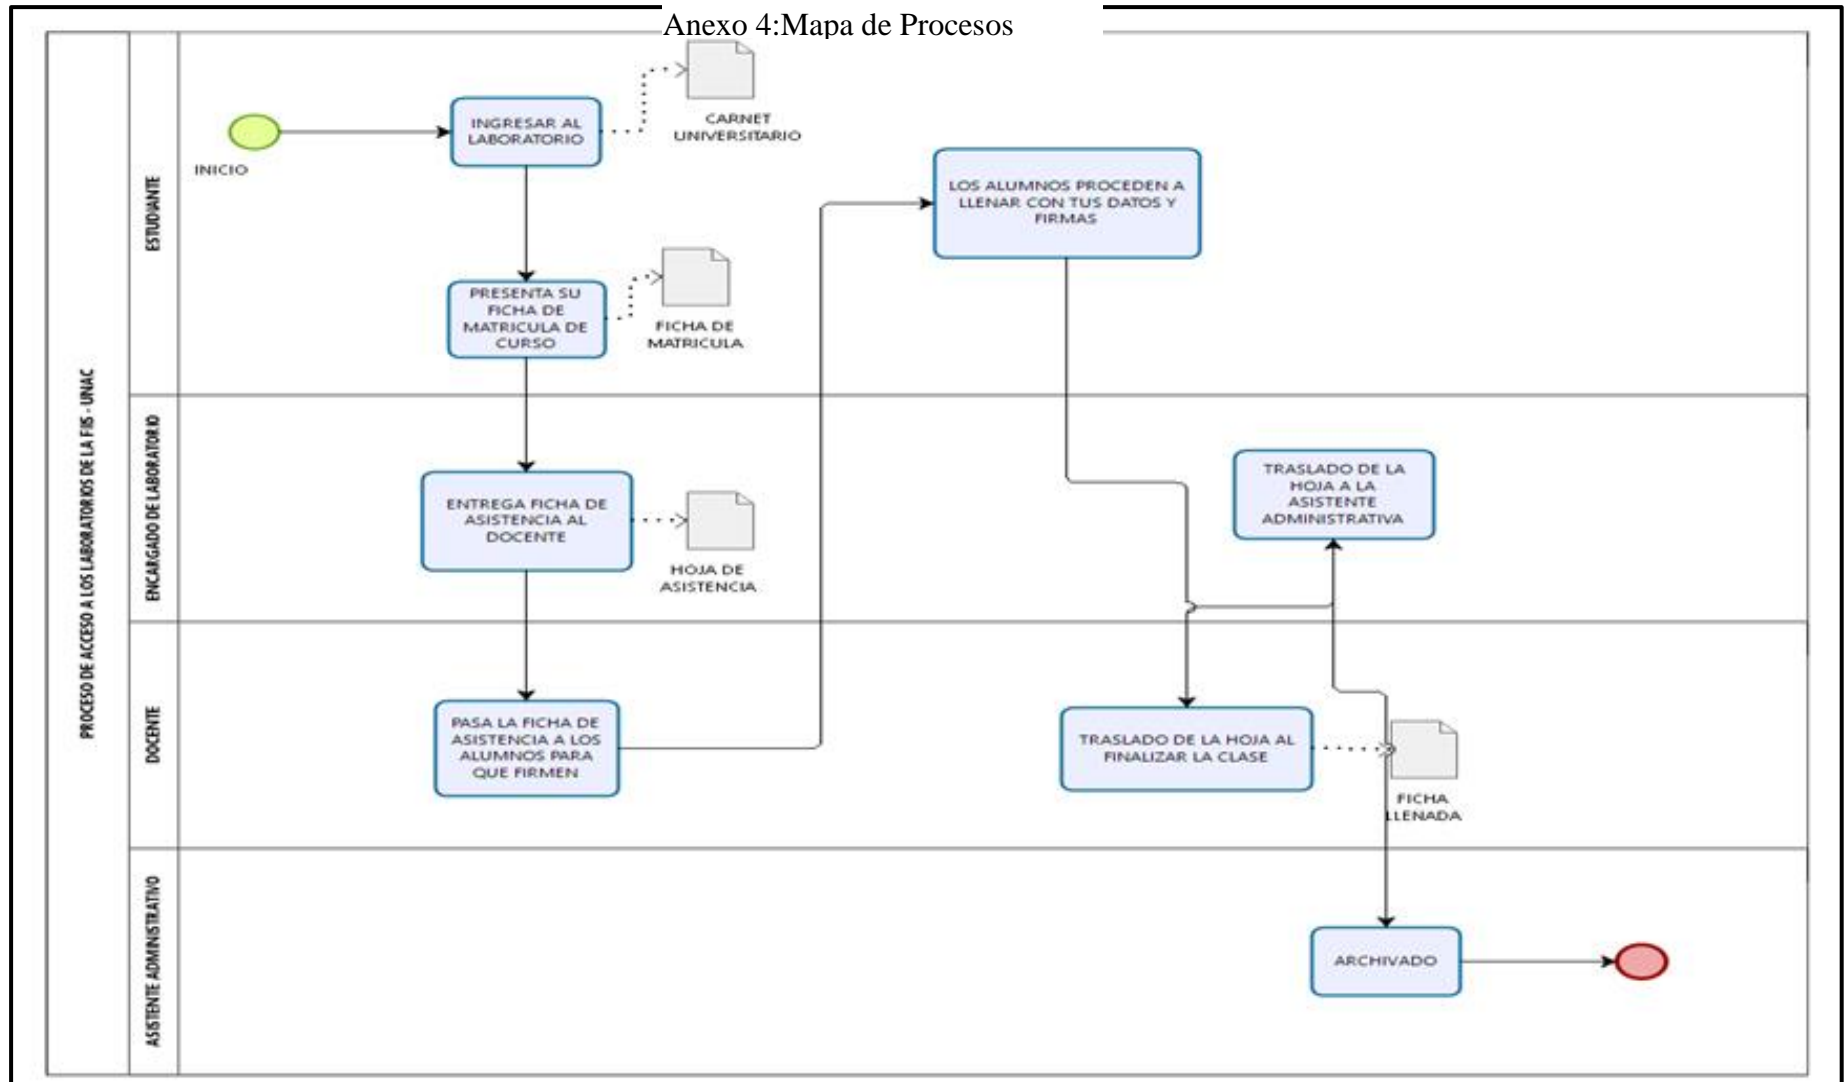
Anexo 4:Mapa de Procesos

PROCESO DE ACCESO A LOS LABORATORIOS DE LA FIS - UNAC

ESTUDIANTE

INICIO

INGRESAR AL LABORATORIO

CARNET UNIVERSITARIO

LOS ALUMNOS PROCEDEN A LLENAR CON TUS DATOS Y FIRMAS

PRESENTA SU FICHA DE MATRICULA DE CURSO

FICHA DE MATRICULA

ENCARGADO DE LABORATORIO

ENTREGA FICHA DE ASISTENCIA AL DOCENTE

HOJA DE ASISTENCIA

TRASLADO DE LA HOJA A LA ASISTENTE ADMINISTRATIVA

DOCENTE

PASA LA FICHA DE ASISTENCIA A LOS ALUMNOS PARA QUE FIRMEN

TRASLADO DE LA HOJA AL FINALIZAR LA CLASE

FICHA LLENADA

ASISTENTE ADMINISTRATIVO

ARCHIVADO